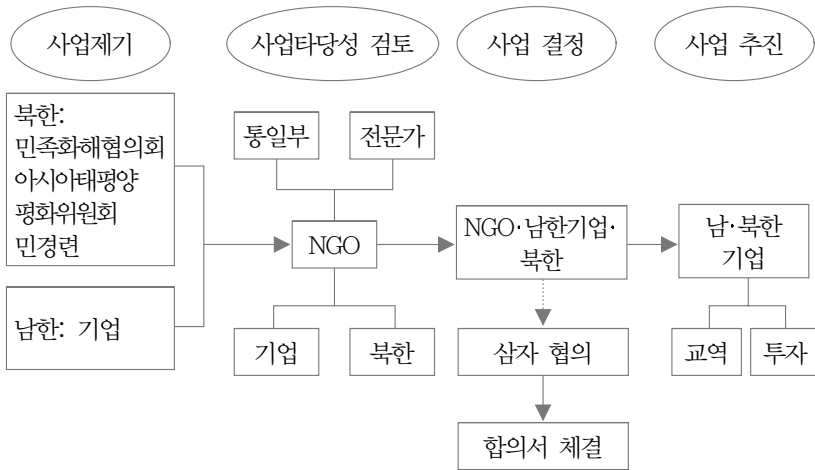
사업제기

사업타당성 검토

사업 결정

사업 추진

북한:
민족화해협의회
아시아태평양
평화위원회
민경련

남한: 기업

통일부

전문가

NGO

기업

북한

NGO·남한기업·
북한

삼자 협의

합의서 체결

남·북한
기업

교역

투자